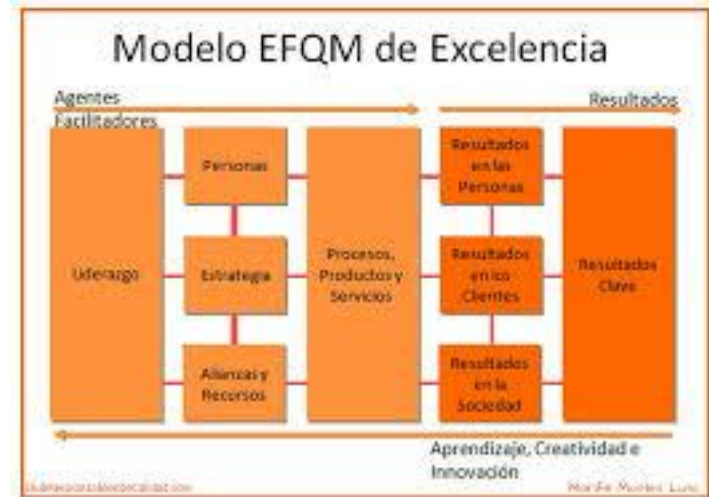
Modelo EFQM de Excelencia

Agentes Facilitadores

Resultados

Liderazgo

Personas

Estrategia

Alianzas y Recursos

Procesos, Productos y Servicios

Resultados en las Personas

Resultados en los Clientes

Resultados en la Sociedad

Resultados Clave

Aprendizaje, Creatividad e Innovación

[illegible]

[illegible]